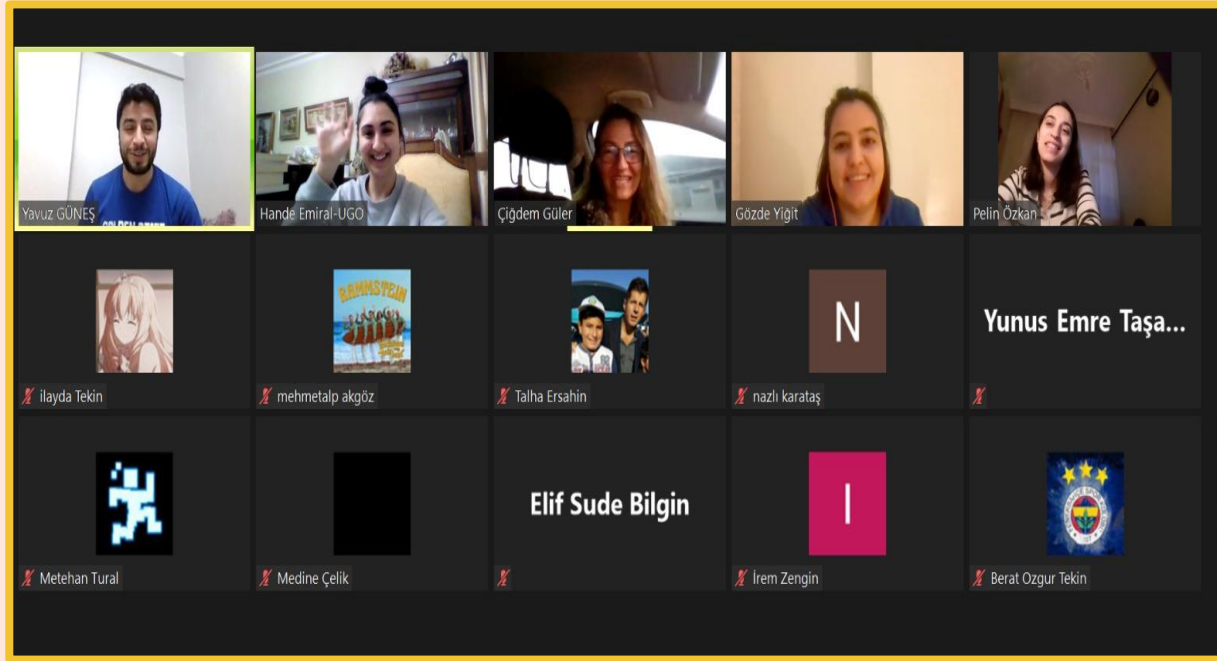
Yavuz GÜNEŞ

Hande Emiral-UGO

Çiğdem Güler

Gözde Yiğit

Pelin Özkan

RAMMSTEIN

ilayda Tekin

mehmetalp akgöz

Talha Ersahin

N

nazlı karataş

Yunus Emre Taşa...

Metehan Tural

Medine Çelik

Elif Sude Bilgin

I

İrem Zengin

Berat Ozgur Tekin